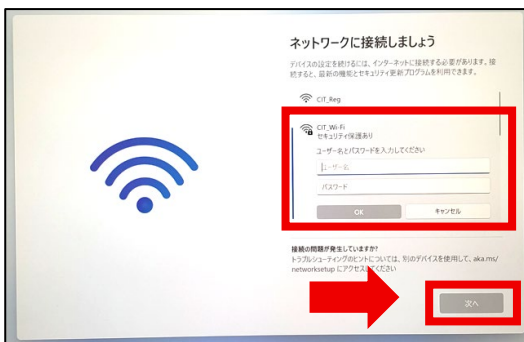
ネットワークに接続しましょう

デバイスの設定を続けるには、インターネットに接続する必要があります。接続すると、最新の機能とセキュリティ更新プログラムを利用できます。

CIT_Reg

CIT_Wi-Fi
セキュリティ保護あり

ユーザー名とパスワードを入力してください

ユーザー名

パスワード

OK

キャンセル

接続の問題が発生していますか?
トラブルシューティングのヒントについては、別のデバイスを使用して、aka.ms/networksetup にアクセスしてください

次へ